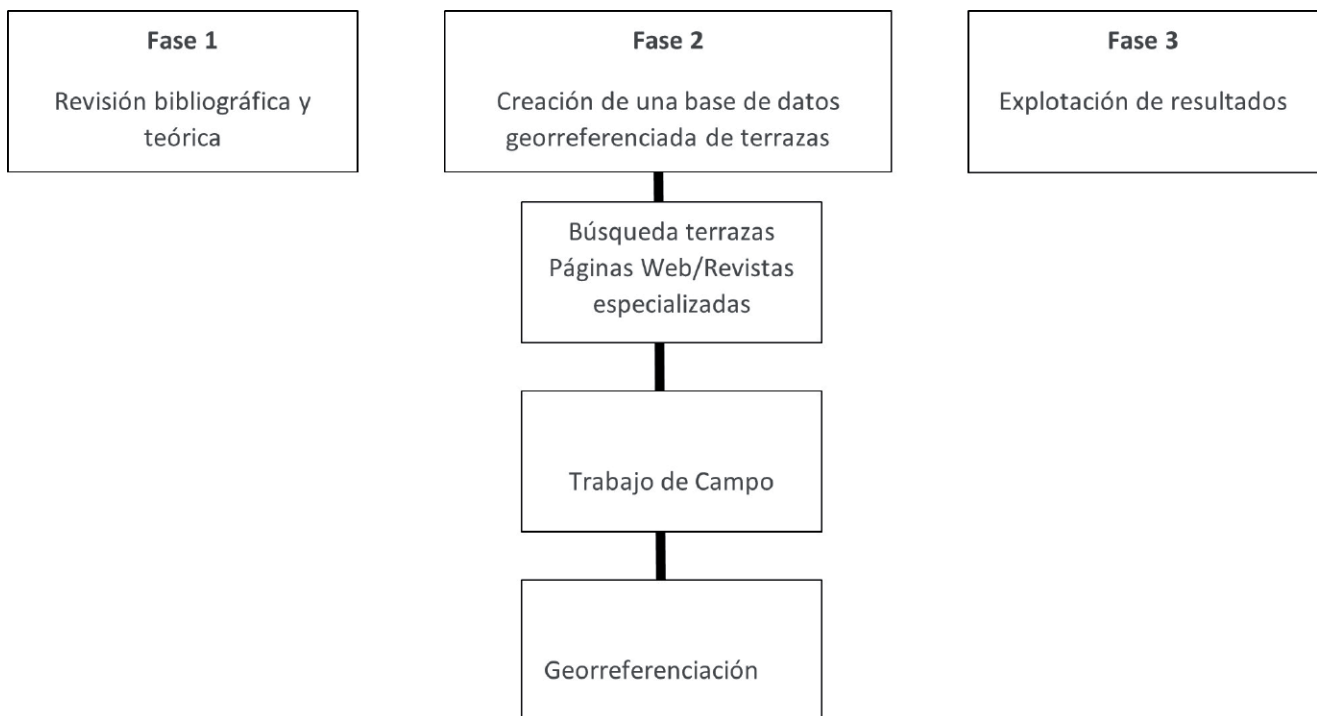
Fase 1

Revisión bibliográfica y teórica

Fase 2

Creación de una base de datos georreferenciada de terrazas

Fase 3

Explotación de resultados

Búsqueda terrazas Páginas Web/Revistas especializadas

Trabajo de Campo

Georreferenciación